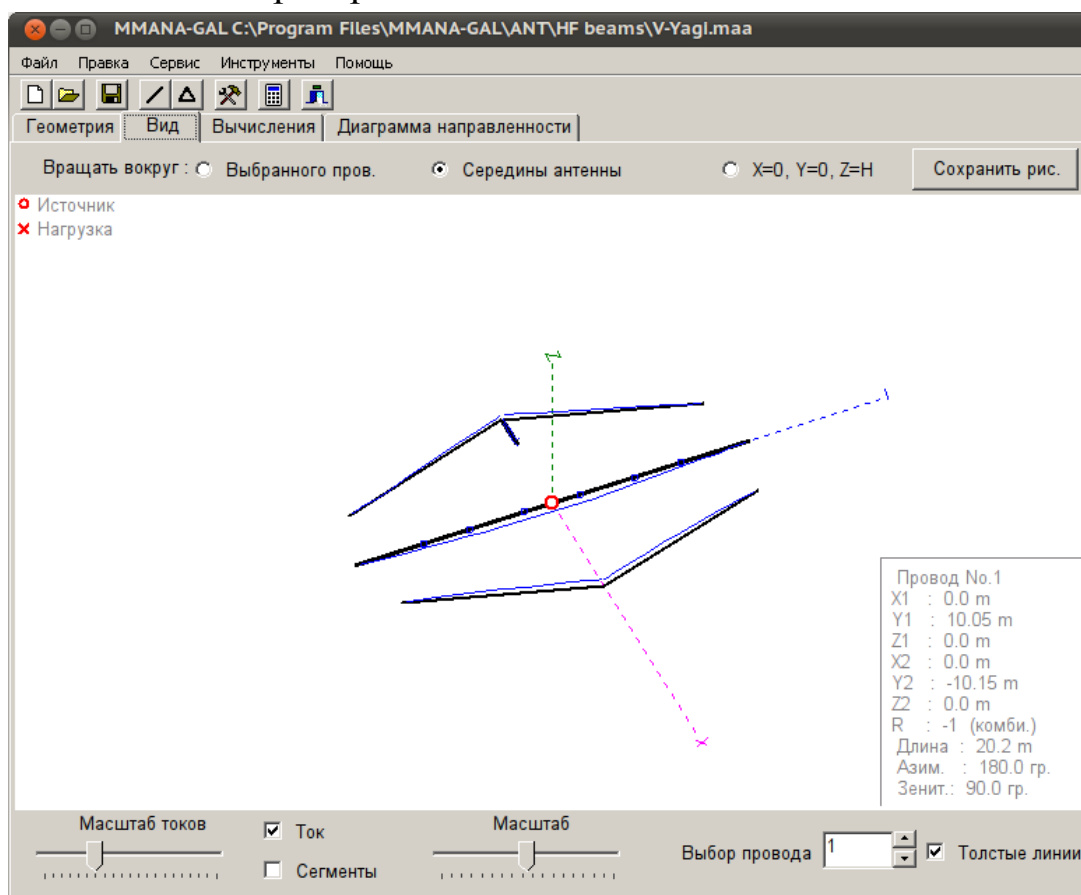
MMANA-GAL C:\Program Files\MMANA-GAL\ANT\HF beams\V-Yagi.maa

Файл Правка Сервис Инструменты Помощь

Геометрия | Вид | Вычисления | Диаграмма направленности

Вращать вокруг : Выбранного пров. Середины антенны X=0, Y=0, Z=H Сохранить рис.

Источник
Нагрузка

Провод No.1
X1 : 0.0 m
Y1 : 10.05 m
Z1 : 0.0 m
X2 : 0.0 m
Y2 : -10.15 m
Z2 : 0.0 m
R : -1 (комби.)
Длина : 20.2 m
Азим. : 180.0 гр.
Зенит.: 90.0 гр.

Масштаб токов
Ток
Сегменты
Масштаб
Выбор провода 1
Толстые линии